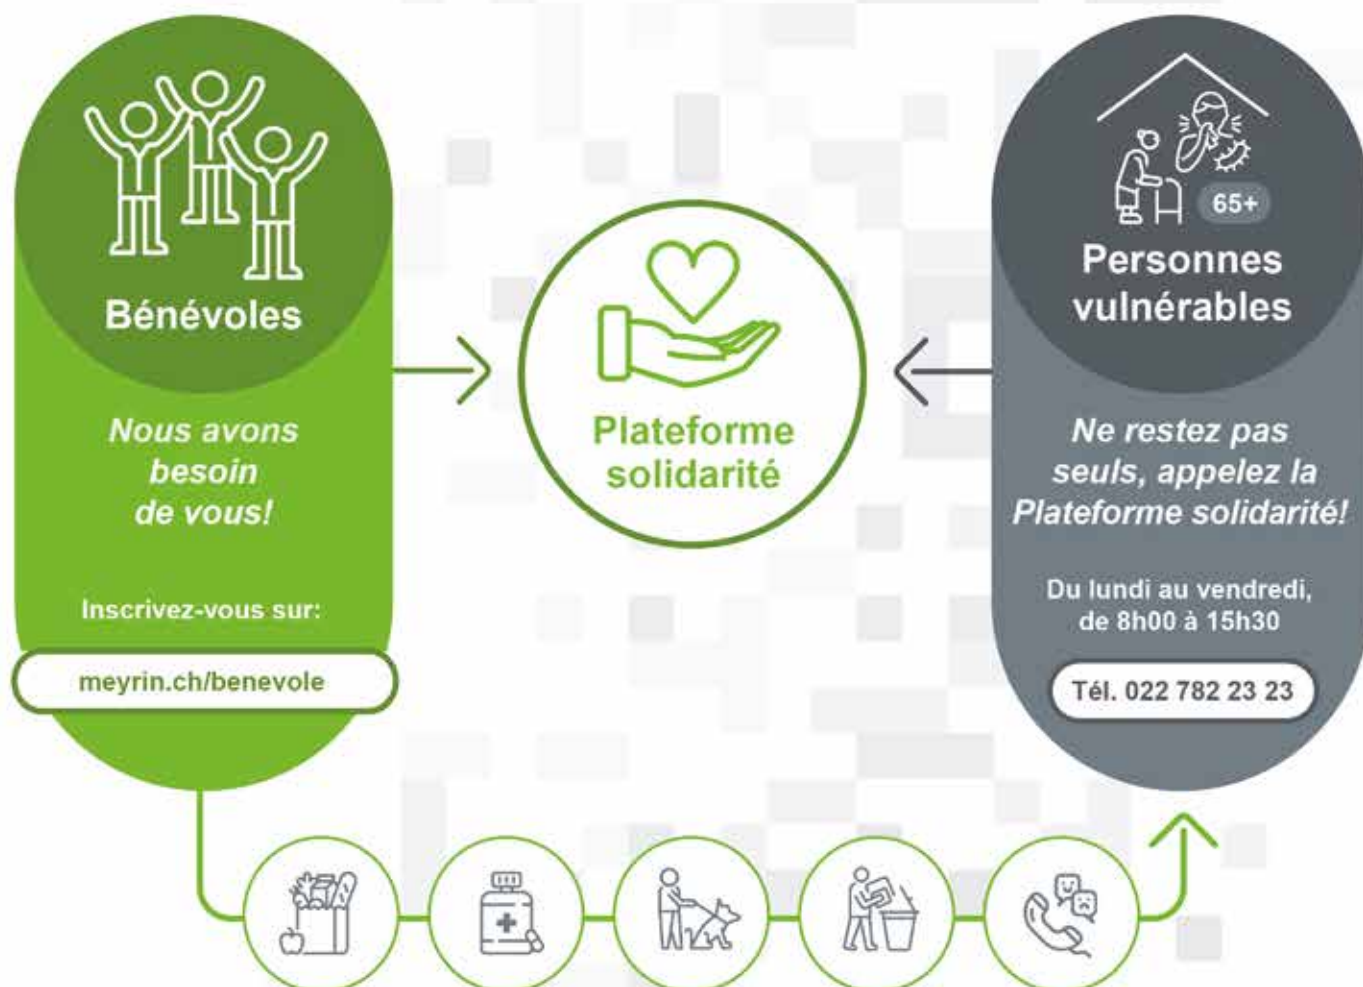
Bénévoles

Nous avons besoin de vous!

Inscrivez-vous sur:

meyrin.ch/benevole

Plateforme solidarité

65+

Personnes vulnérables

Ne restez pas seuls, appelez la Plateforme solidarité!

Du lundi au vendredi, de 8h00 à 15h30

Tél. 022 782 23 23